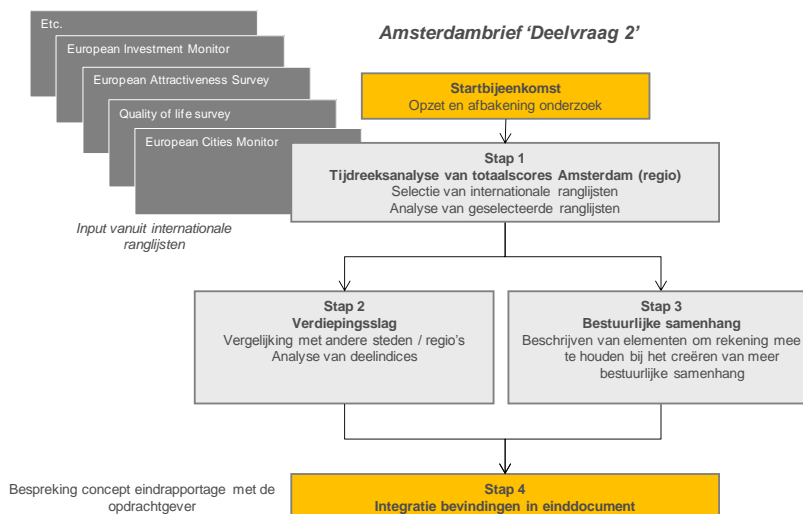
Etc.

European Investment Monitor

European Attractiveness Survey

Quality of life survey

European Cities Monitor

Input vanuit internationale ranglijsten

Amsterdambrief 'Deelvraag 2'

Startbijeenkomst
Opzet en afbakening onderzoek

Stap 1
Tijdreeksanalyse van totaalscores Amsterdam (regio)
Selectie van internationale ranglijsten
Analyse van geselecteerde ranglijsten

Stap 2
Verdiepingsslag
Vergelijking met andere steden / regio's
Analyse van deelindices

Stap 3
Bestuurlijke samenhang
Beschrijven van elementen om rekening mee te houden bij het creëren van meer bestuurlijke samenhang

Bespreking concept eindrapportage met de opdrachtgever

Stap 4
Integratie bevindingen in einddocument